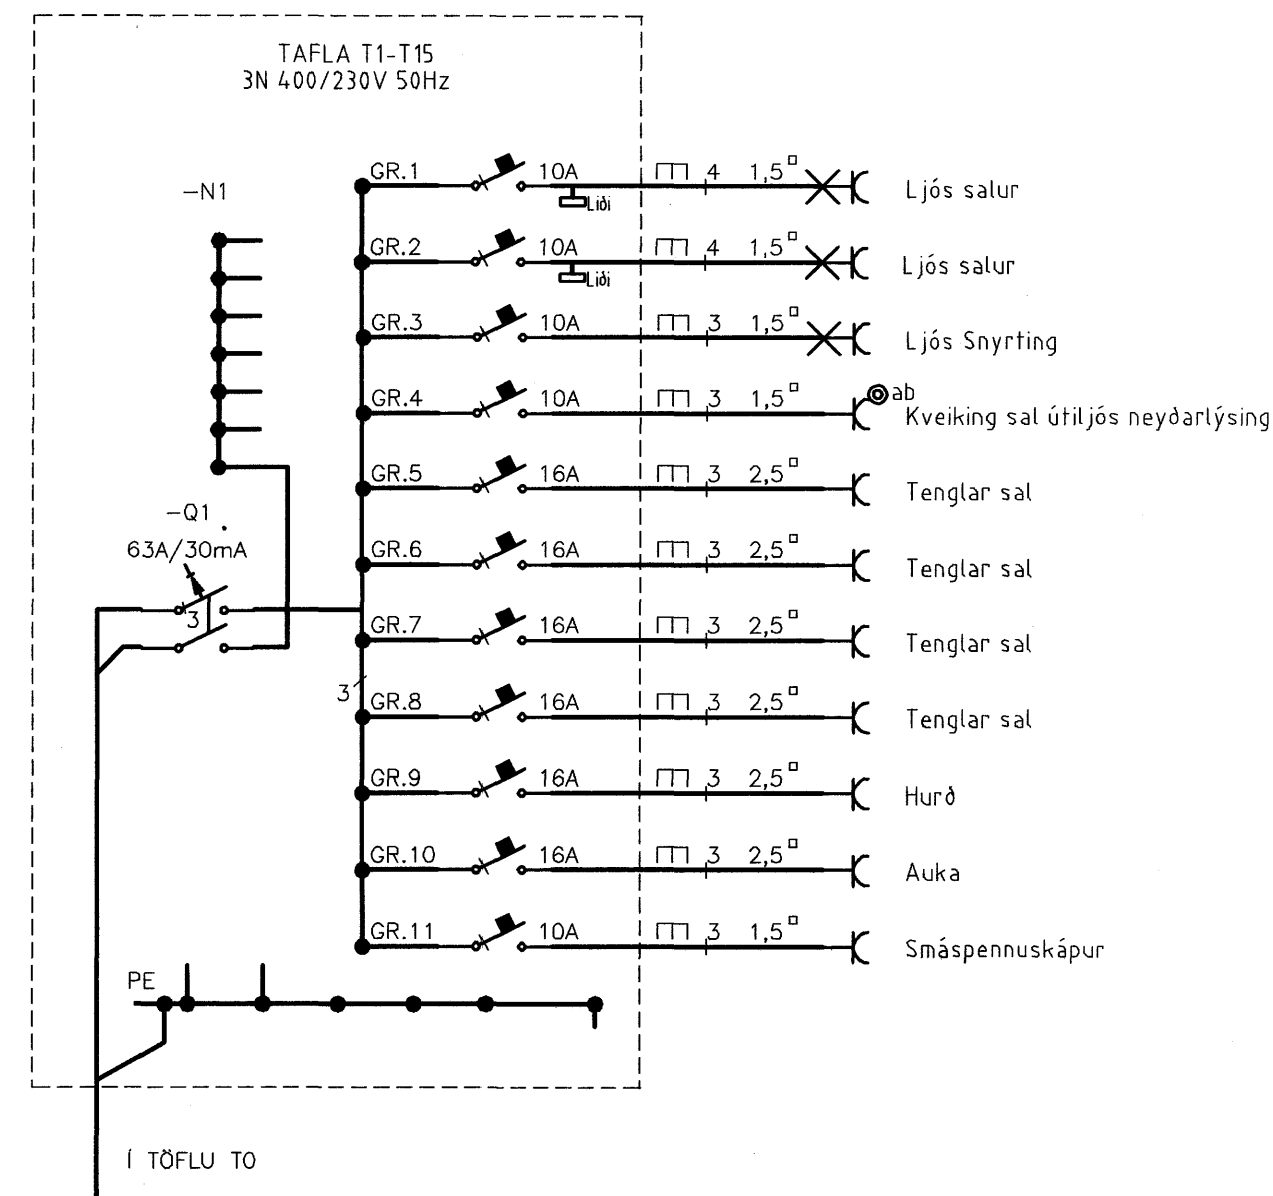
TAFLA T1-T15
3N 400/230V 50Hz

-N1

GR.1 10A Liði 4 $1,5^{\square}$ Ljós salur
GR.2 10A Liði 4 $1,5^{\square}$ Ljós salur
GR.3 10A 3 $1,5^{\square}$ Ljós Snyrting
GR.4 10A 3 $1,5^{\square}$ ab Kveiking sal útiljós neyðarlýsing
GR.5 16A 3 $2,5^{\square}$ Tenglar sal
GR.6 16A 3 $2,5^{\square}$ Tenglar sal
GR.7 16A 3 $2,5^{\square}$ Tenglar sal
GR.8 16A 3 $2,5^{\square}$ Tenglar sal
GR.9 16A 3 $2,5^{\square}$ Hurð
GR.10 16A 3 $2,5^{\square}$ Auka
GR.11 10A 3 $1,5^{\square}$ Smáspennuskápur

-Q1
63A/30mA
3

3

PE

Í TÖFLU T0